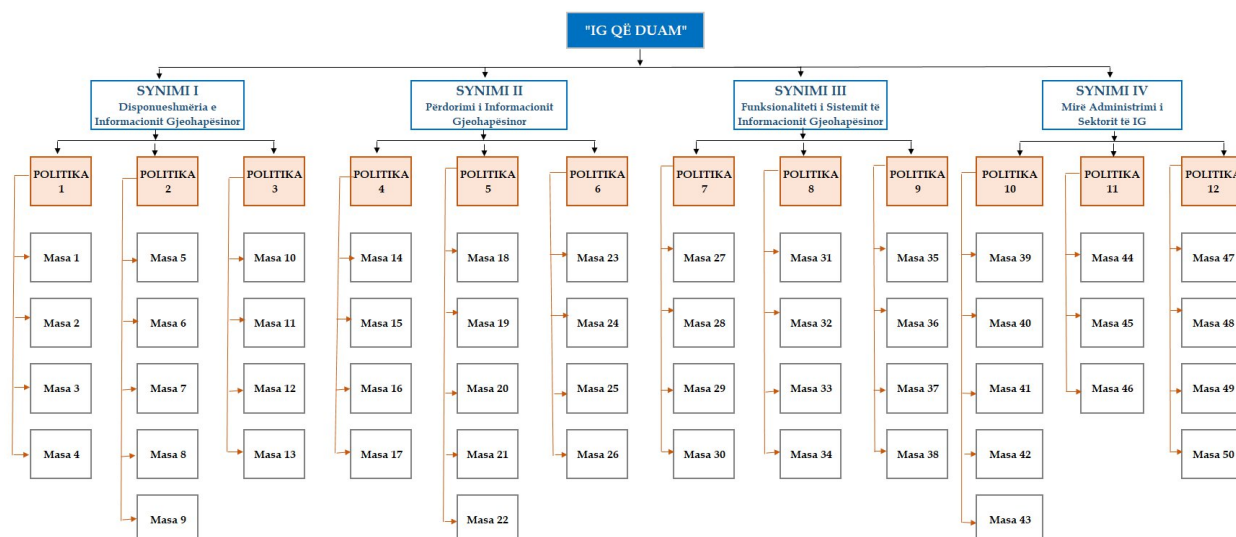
"IG QË DUAM"

SYNIMI I
Disponueshmëria e Informacionit Gjeohapësinor

SYNIMI II
Përdorimi i Informacionit Gjeohapësinor

SYNIMI III
Funksionaliteti i Sistemit të Informacionit Gjeohapësinor

SYNIMI IV
Mirë Administrimi i Sektorit të IG

POLITIKA 1
Masa 1
Masa 2
Masa 3
Masa 4

POLITIKA 2
Masa 5
Masa 6
Masa 7
Masa 8
Masa 9

POLITIKA 3
Masa 10
Masa 11
Masa 12
Masa 13

POLITIKA 4
Masa 14
Masa 15
Masa 16
Masa 17

POLITIKA 5
Masa 18
Masa 19
Masa 20
Masa 21
Masa 22

POLITIKA 6
Masa 23
Masa 24
Masa 25
Masa 26

POLITIKA 7
Masa 27
Masa 28
Masa 29
Masa 30

POLITIKA 8
Masa 31
Masa 32
Masa 33
Masa 34

POLITIKA 9
Masa 35
Masa 36
Masa 37
Masa 38

POLITIKA 10
Masa 39
Masa 40
Masa 41
Masa 42
Masa 43

POLITIKA 11
Masa 44
Masa 45
Masa 46

POLITIKA 12
Masa 47
Masa 48
Masa 49
Masa 50